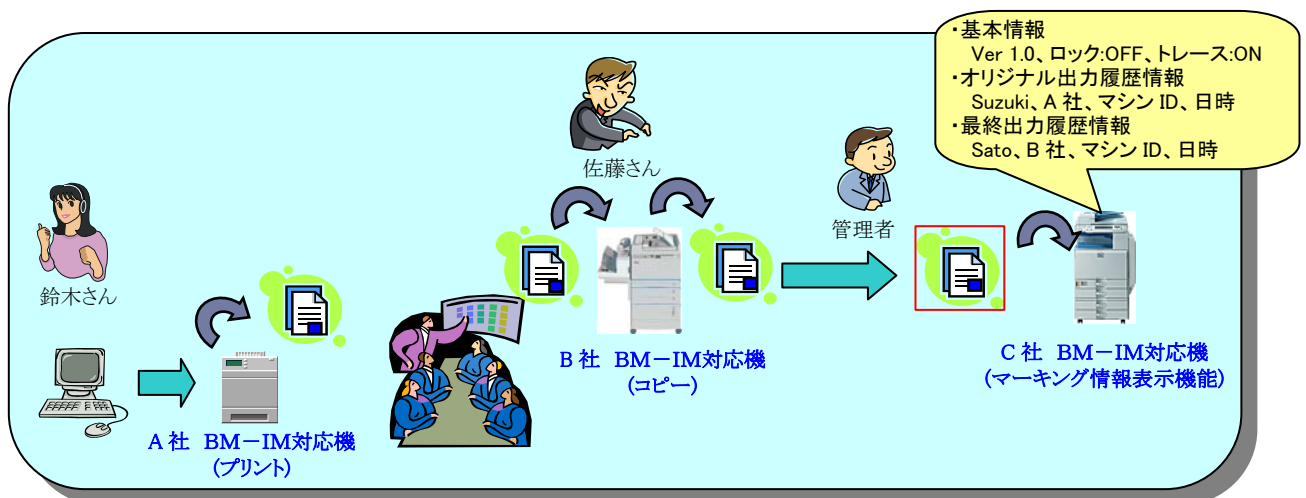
・基本情報
Ver 1.0、ロック:OFF、トレース:ON
・オリジナル出力履歴情報
Suzuki、A 社、マシン ID、日時
・最終出力履歴情報
Sato、B 社、マシン ID、日時

佐藤さん

管理者

鈴木さん

B 社　BM－IM対応機
(コピー)

C 社　BM－IM対応機
(マーキング情報表示機能)

A 社　BM－IM対応機
(プリント)